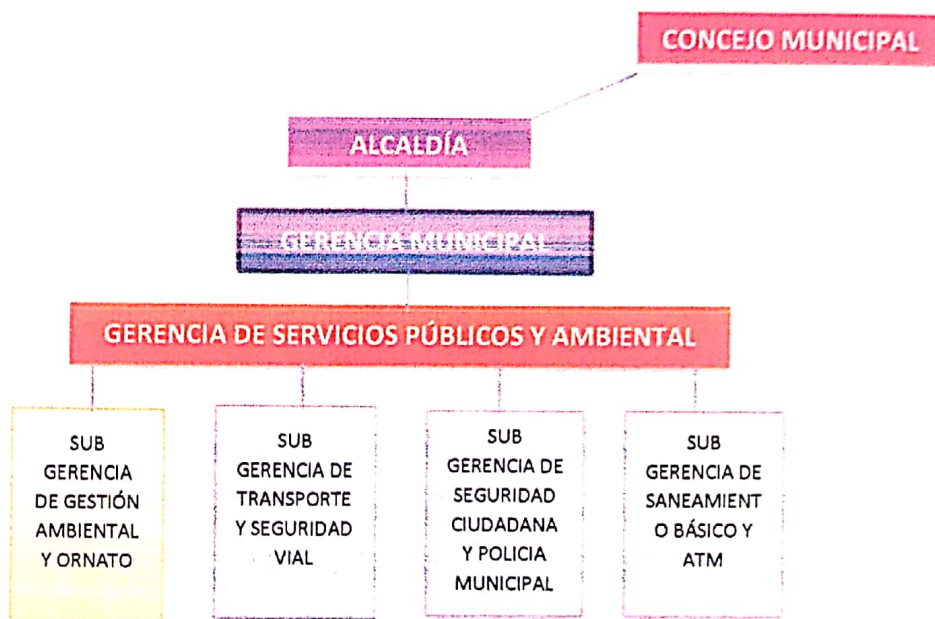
CONCEJO MUNICIPAL

ALCALDÍA

GERENCIA MUNICIPAL

GERENCIA DE SERVICIOS PÚBLICOS Y AMBIENTAL

SUB GERENCIA DE GESTIÓN AMBIENTAL Y ORNATO

SUB GERENCIA DE TRANSPORTE Y SEGURIDAD VIAL

SUB GERENCIA DE SEGURIDAD CIUDADANA Y POLICIA MUNICIPAL

SUB GERENCIA DE SANEAMIENT O BÁSICO Y ATM